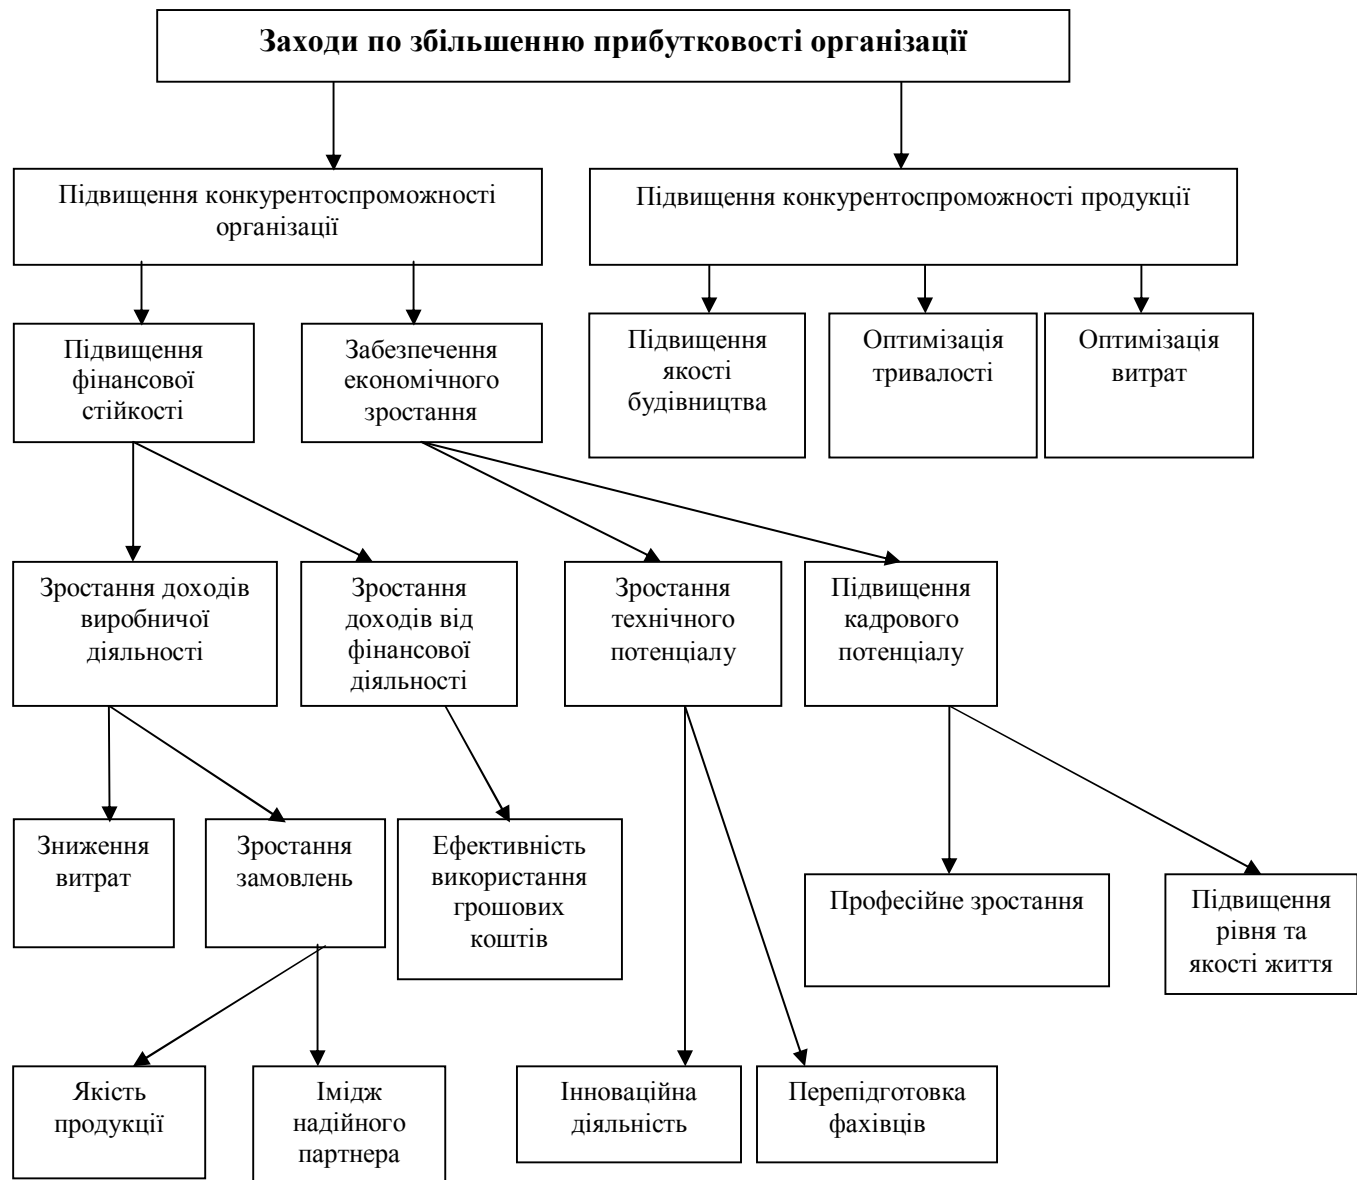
Заходи по збільшенню прибутковості організації

Підвищення конкурентоспроможності організації

Підвищення конкурентоспроможності продукції

Підвищення фінансової стійкості

Забезпечення економічного зростання

Підвищення якості будівництва

Оптимізація тривалості

Оптимізація витрат

Зростання доходів виробничої діяльності

Зростання доходів від фінансової діяльності

Зростання технічного потенціалу

Підвищення кадрового потенціалу

Зниження витрат

Зростання замовлень

Ефективність використання грошових коштів

Професійне зростання

Підвищення рівня та якості життя

Якість продукції

Імідж надійного партнера

Інноваційна діяльність

Перепідготовка фахівців